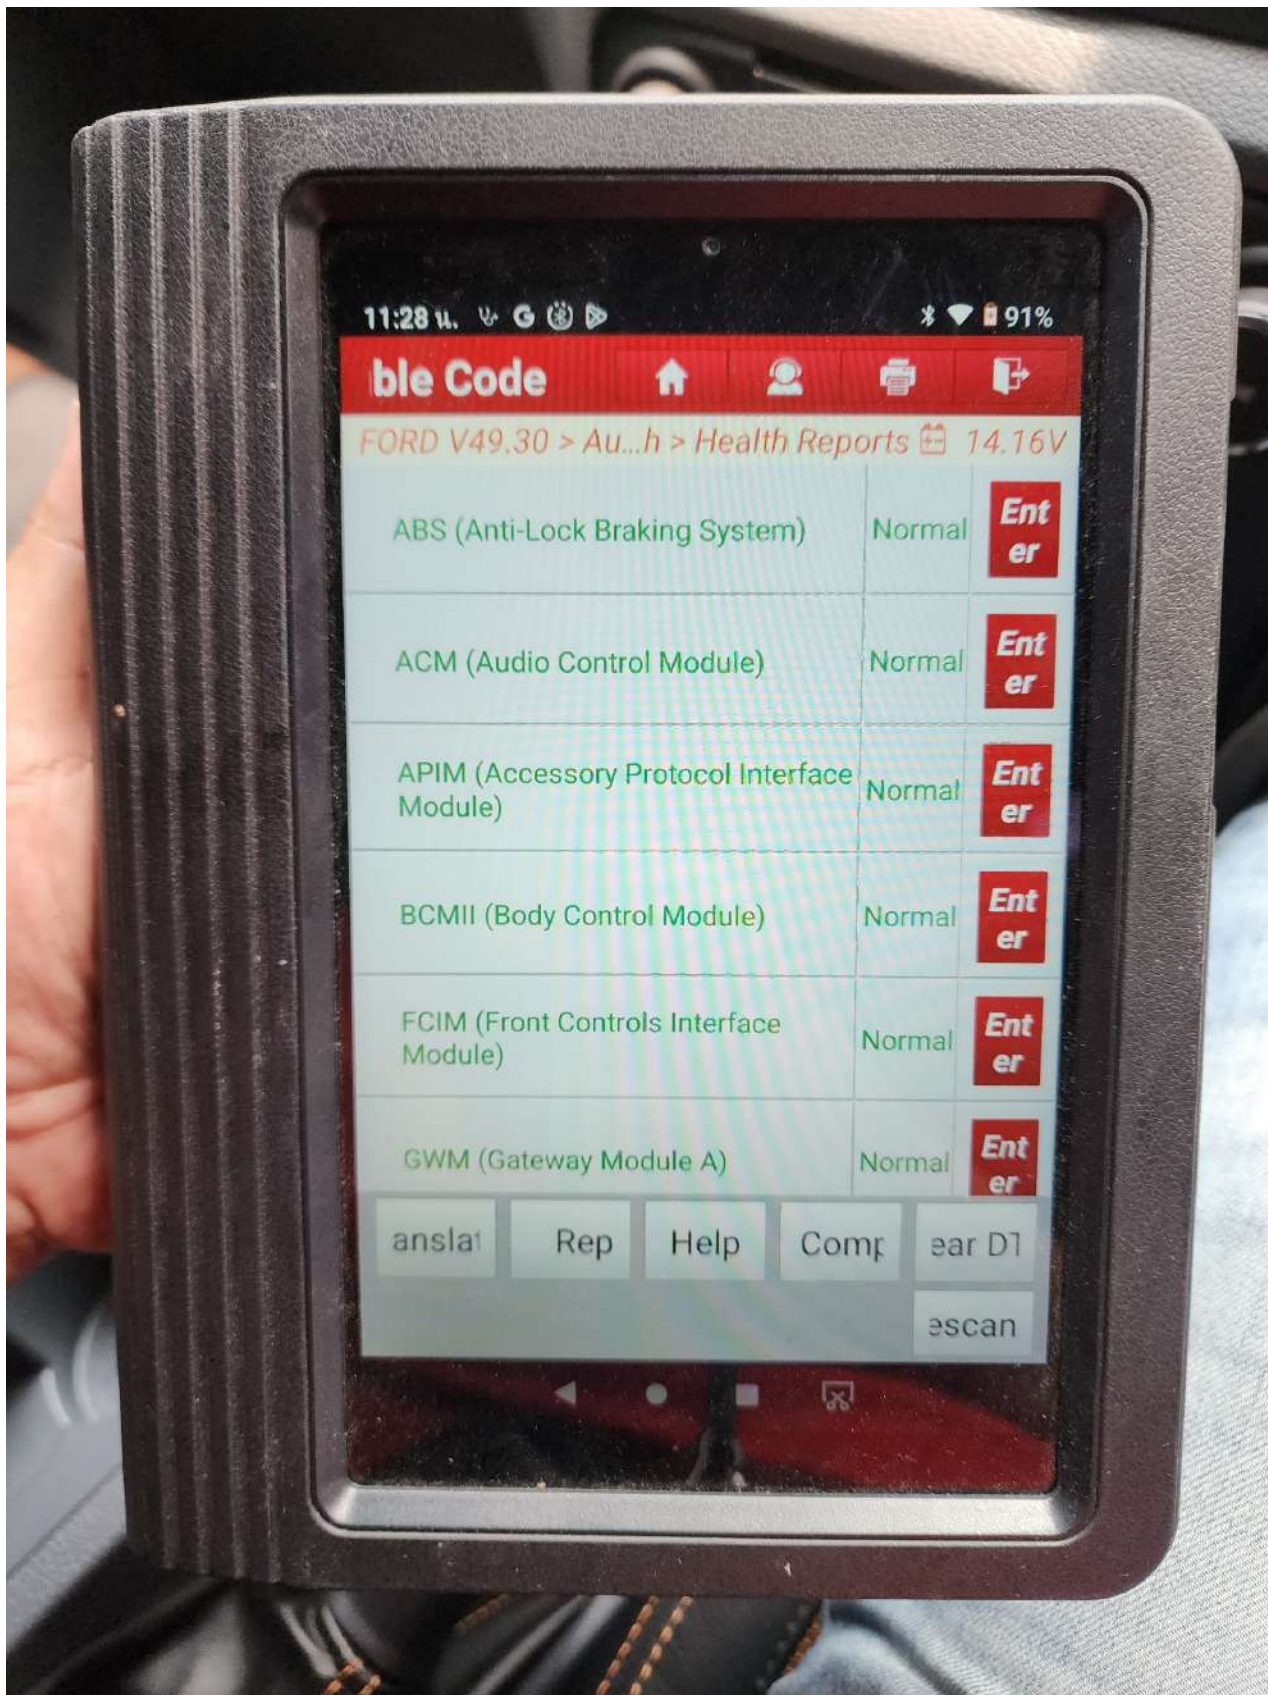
11:28 11. 91%

ble Code

FORD V49.30 > Au...h > Health Reports 14.16V

| | | |
|---|---|---|
| ABS (Anti-Lock Braking System) | Normal | Ent er |
| ACM (Audio Control Module) | Normal | Ent er |
| APIM (Accessory Protocol Interface Module) | Normal | Ent er |
| BCMII (Body Control Module) | Normal | Ent er |
| FCIM (Front Controls Interface Module) | Normal | Ent er |
| GWM (Gateway Module A) | Normal | Ent er |

ansla Rep Help Comp ear DT

escan